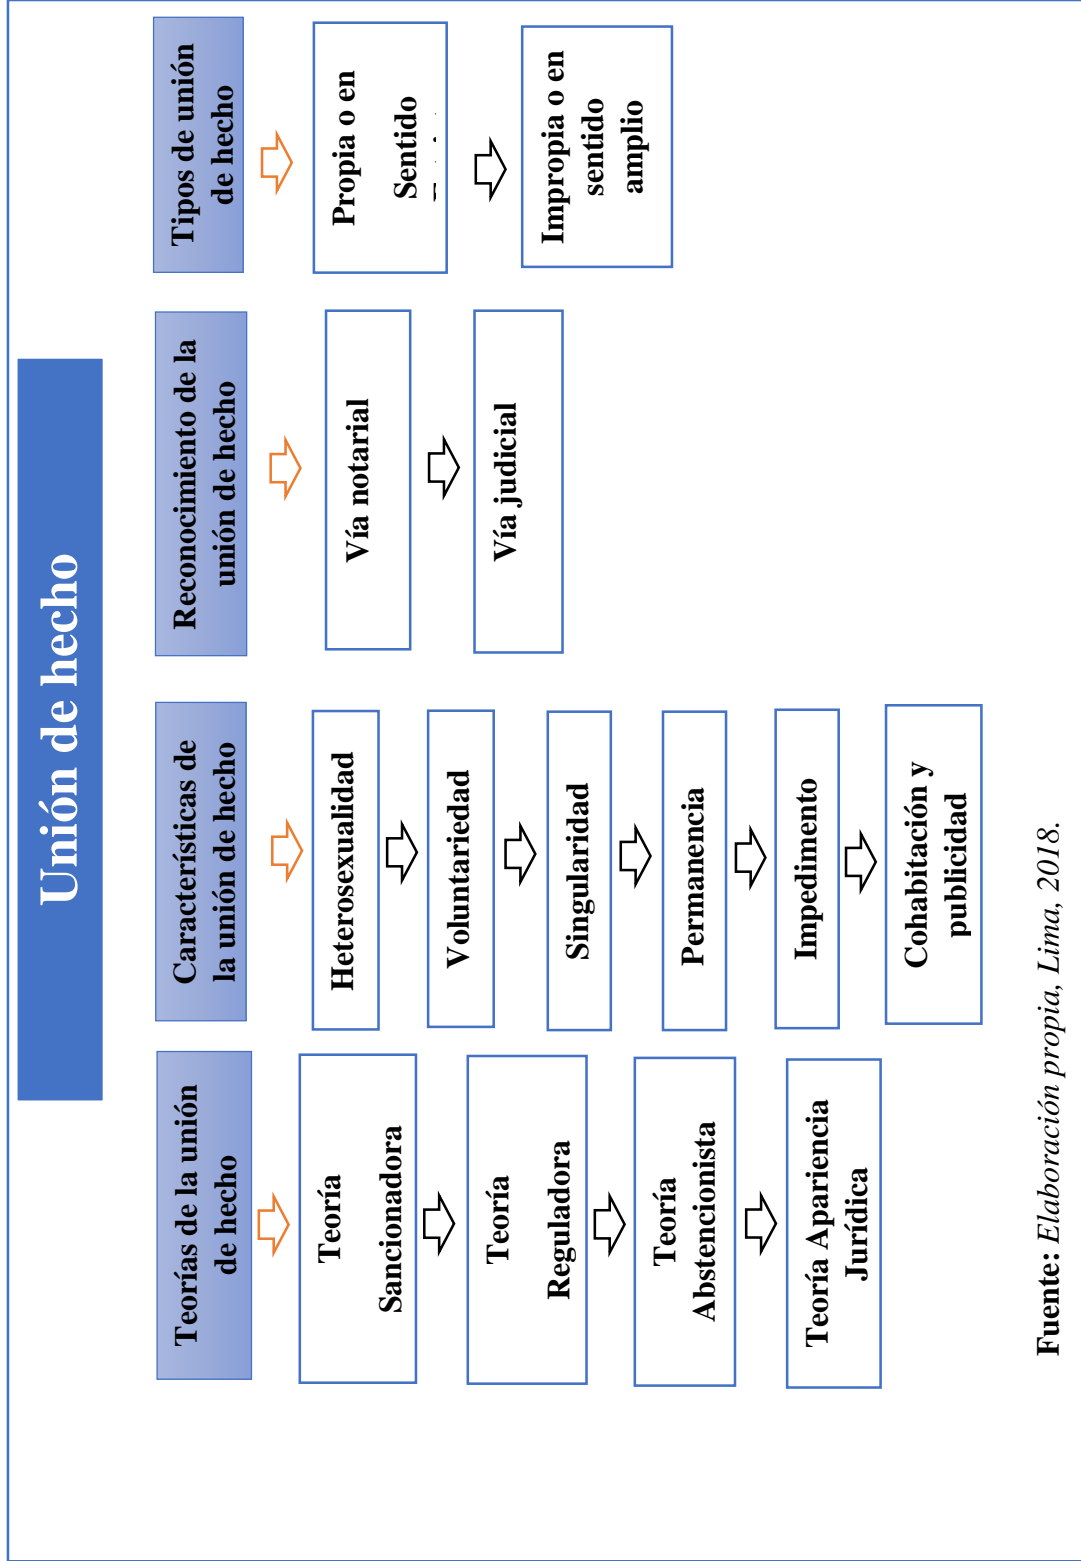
Unión de hecho

Tipos de unión de hecho

Propia o en Sentido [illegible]

Impropia o en sentido amplio

Reconocimiento de la unión de hecho

Vía notarial

Vía judicial

Características de la unión de hecho

Heterosexualidad

Voluntariedad

Singularidad

Permanencia

Impedimento

Cohabitación y publicidad

Teorías de la unión de hecho

Teoría Sancionadora

Teoría Reguladora

Teoría Abstencionista

Teoría Apariencia Jurídica

Fuente: Elaboración propia, Lima, 2018.